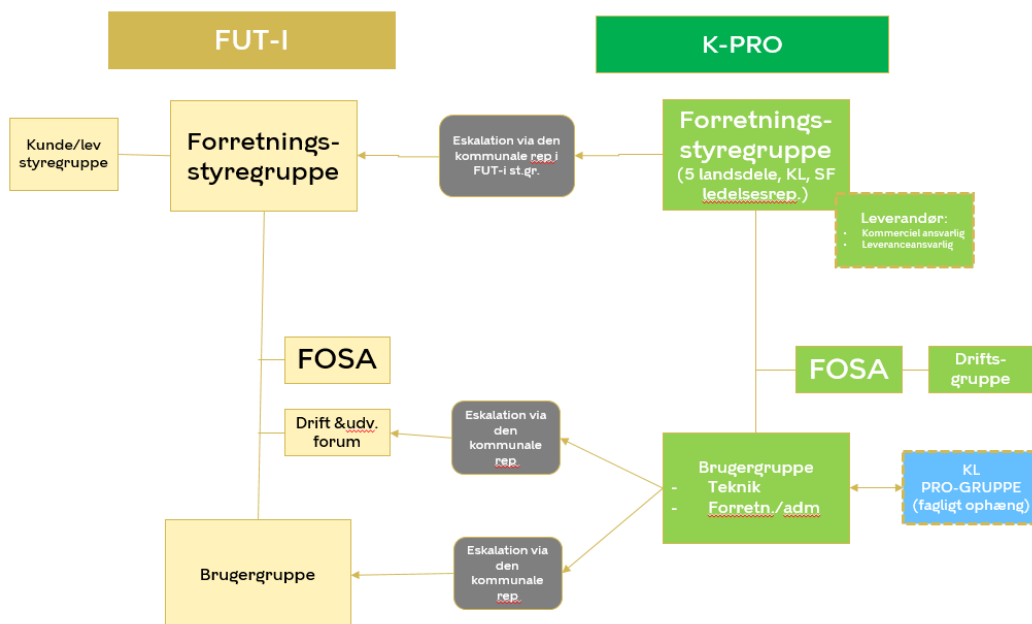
FUT-I

K-PRO

Kunde/lev styregruppe

Forretnings-styregruppe

Eskalation via den kommunale rep i FUT-i st.gr.

Forretnings-styregruppe (5 landsdele, KL, SF ledelsesrep.)

Leverandør:
- Kommerciel ansvarlig
- Leveranceansvarlig

FOSA

FOSA

Drifts-gruppe

Drift &udv. forum

Eskalation via den kommunale rep.

Brugergruppe
- Teknik
- Forretn./adm

KL PRO-GRUPPE (fagligt ophæng)

Brugergruppe

Eskalation via den kommunale rep.